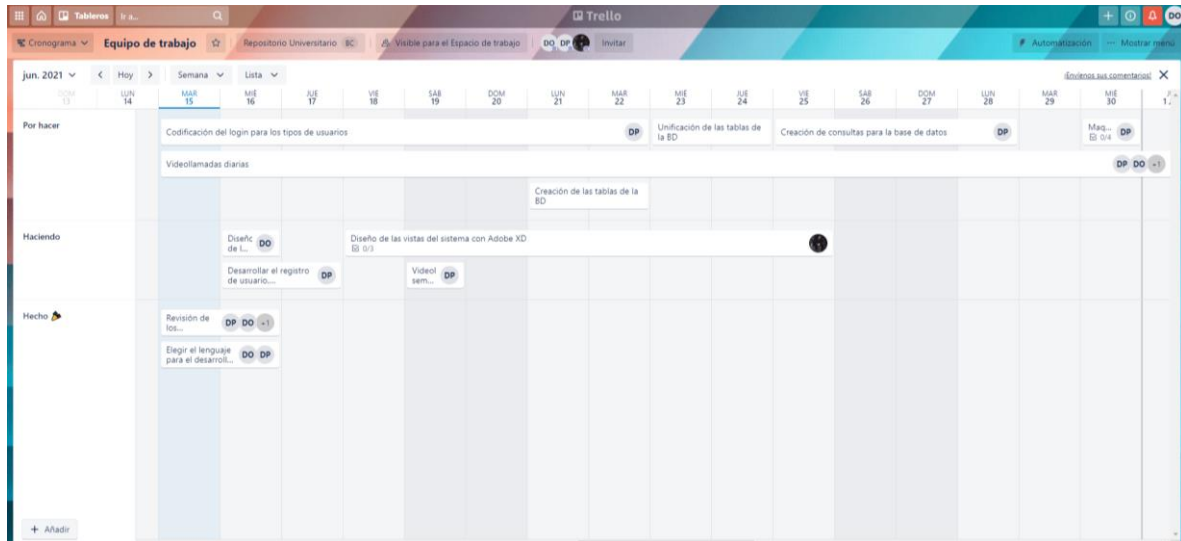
Tableros Ir a... Trello DO

Cronograma Equipo de trabajo Repositorio Universitario BC Visible para el Espacio de trabajo DO DP Invitar Automatización Mostrar menú

jun. 2021 Hoy Semana Lista ¡Envíenos sus comentarios!

DOM 13 | LUN 14 | MAR 15 | MIÉ 16 | JUE 17 | VIE 18 | SÁB 19 | DOM 20 | LUN 21 | MAR 22 | MIÉ 23 | JUE 24 | VIE 25 | SÁB 26 | DOM 27 | LUN 28 | MAR 29 | MIÉ 30 | J 1

Por hacer
Codificación del login para los tipos de usuarios DP
Unificación de las tablas de la BD
Creación de consultas para la base de datos DP
Maq... 0/4 DP
Videollamadas diarias DP DO +1
Creación de las tablas de la BD

Haciendo
Diseño de l... DO
Diseño de las vistas del sistema con Adobe XD 0/3
Desarrollar el registro de usuario... DP
Videol sem... DP

Hecho
Revisión de los... DP DO +1
Elegir el lenguaje para el desarroll... DO DP

+ Añadir